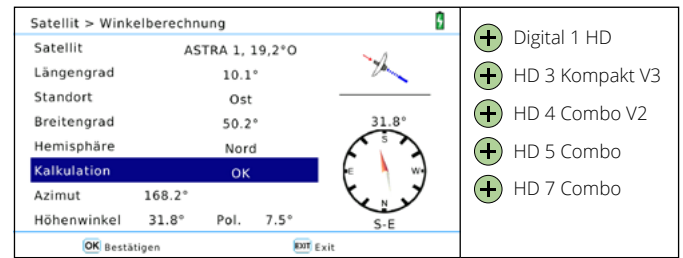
Satellit > Winkelberechnung

| | |
|---|---|
| Satellit | ASTRA 1, 19,2°O |
| Längengrad | 10.1° |
| Standort | Ost |
| Breitengrad | 50.2° |
| Hemisphäre | Nord |
| Kalkulation | OK |
| Azimut | 168.2° |
| Höhenwinkel | 31.8° Pol. 7.5° |

31.8°

S

E

W

N

S-E

OK Bestätigen

EXIT Exit

Digital 1 HD

HD 3 Kompakt V3

HD 4 Combo V2

HD 5 Combo

HD 7 Combo